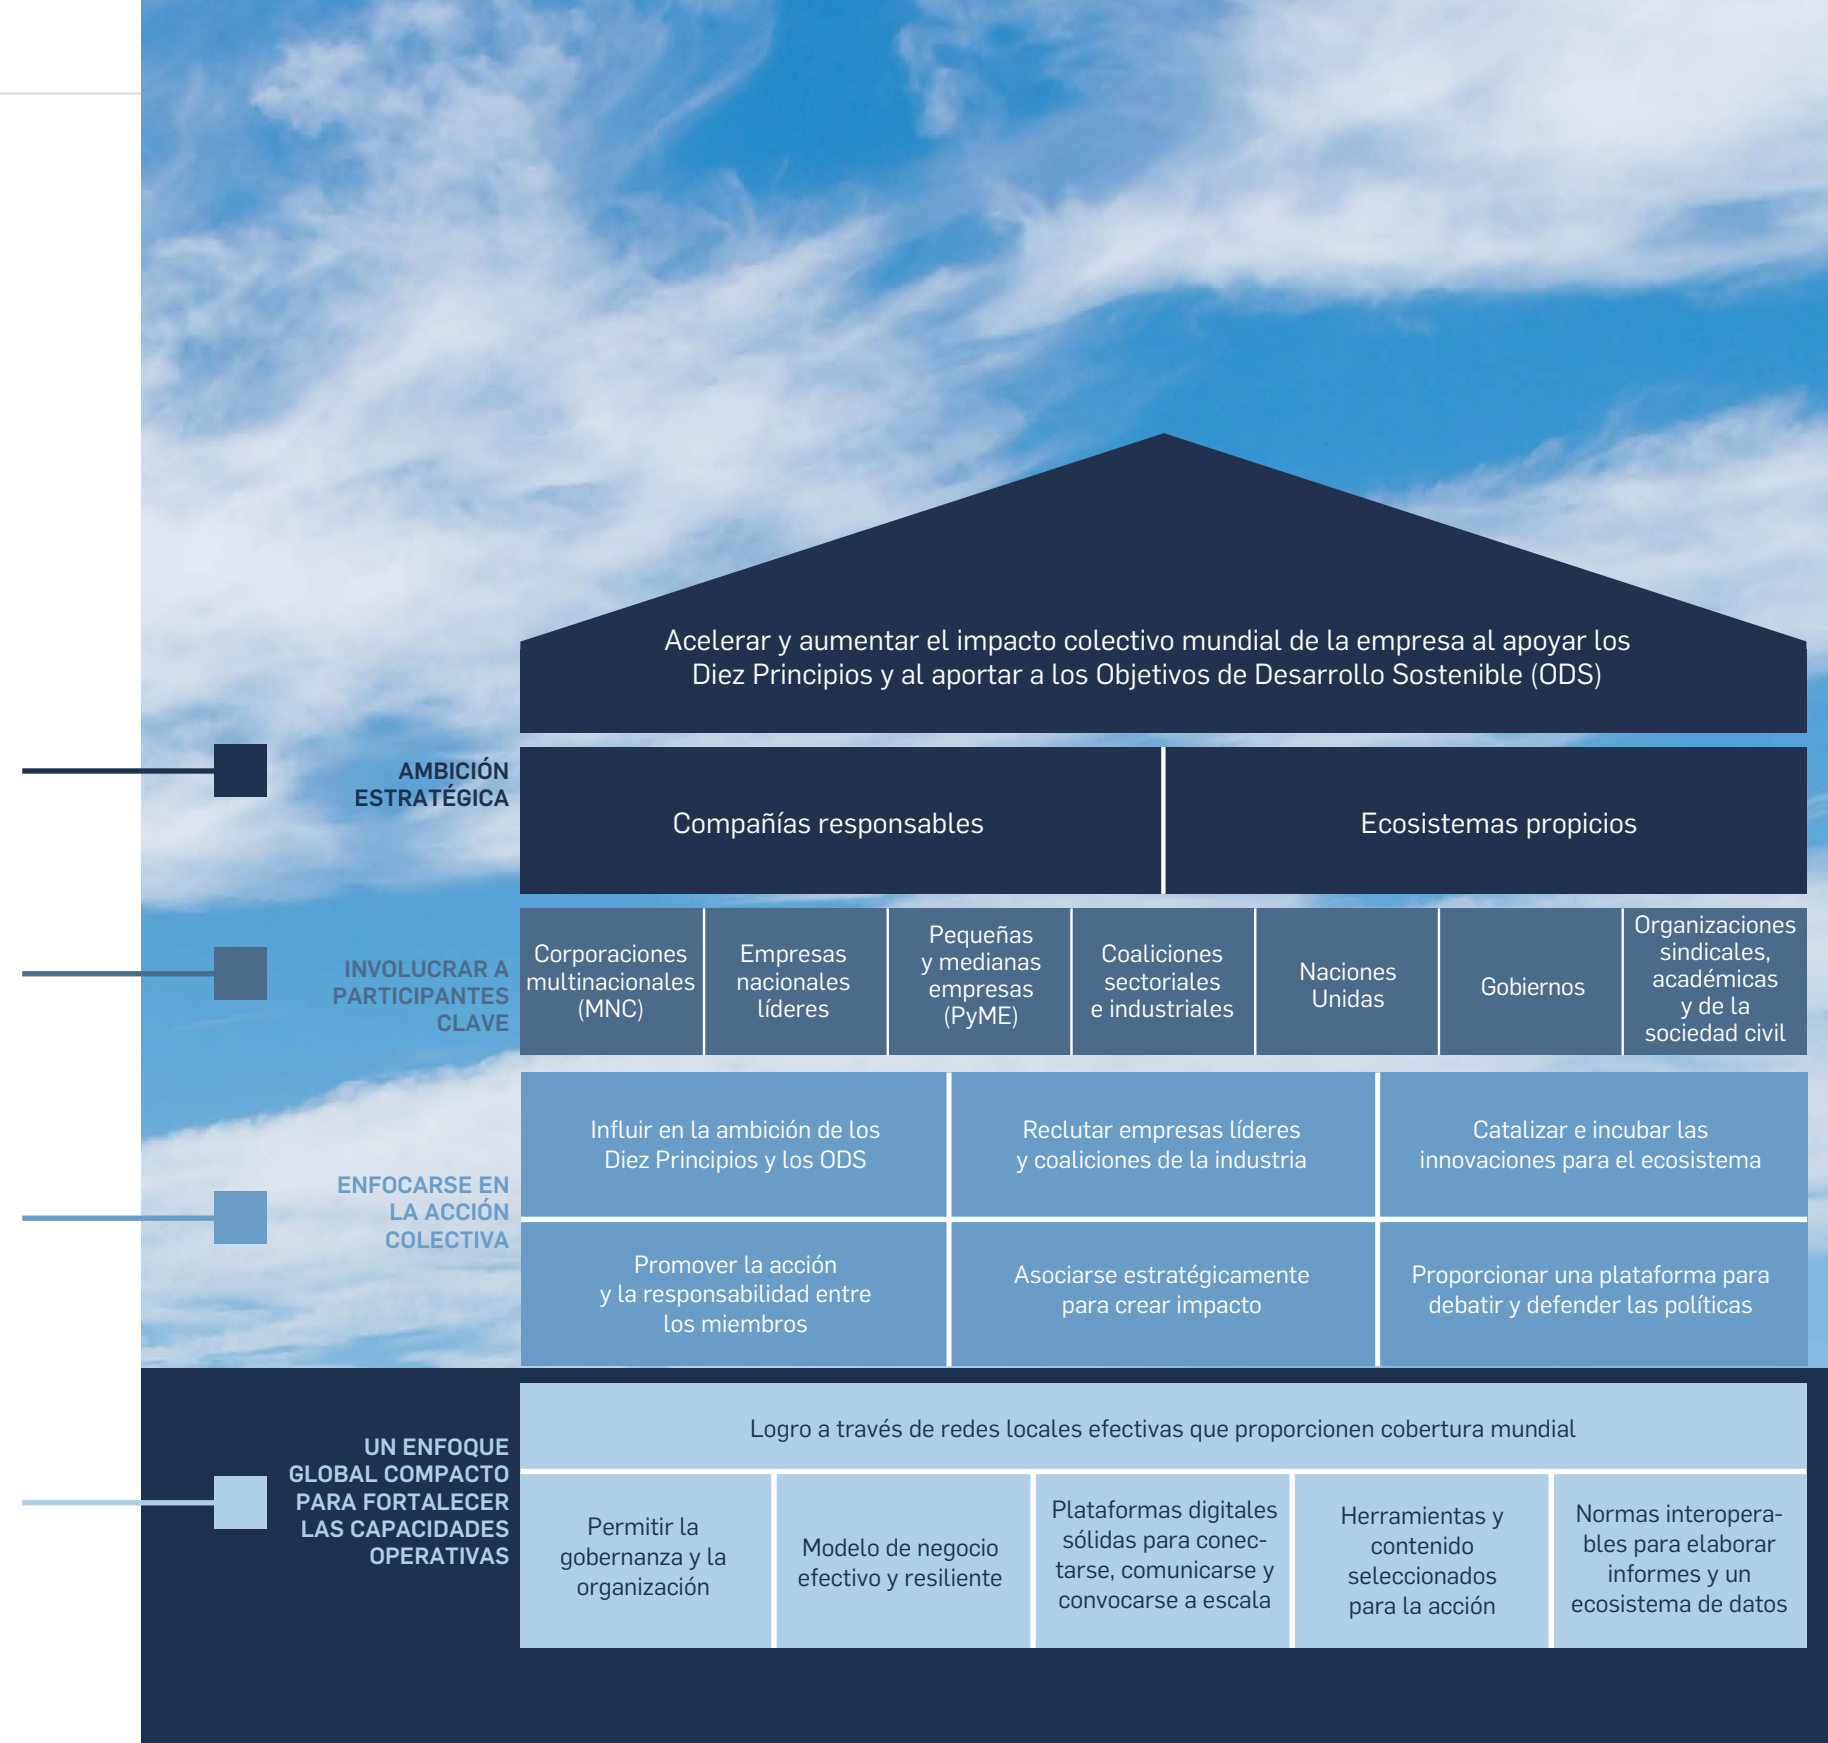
Acelerar y aumentar el impacto colectivo mundial de la empresa al apoyar los Diez Principios y al aportar a los Objetivos de Desarrollo Sostenible (ODS)

AMBICIÓN ESTRATÉGICA

| Compañías responsables | Ecosistemas propicios |
|---|---|

INVOLUCRAR A PARTICIPANTES CLAVE

| Corporaciones multinacionales (MNC) | Empresas nacionales líderes | Pequeñas y medianas empresas (PyME) | Coaliciones sectoriales e industriales | Naciones Unidas | Gobiernos | Organizaciones sindicales, académicas y de la sociedad civil |
|---|---|---|---|---|---|---|

ENFOCARSE EN LA ACCIÓN COLECTIVA

| Influir en la ambición de los Diez Principios y los ODS | Reclutar empresas líderes y coaliciones de la industria | Catalizar e incubar las innovaciones para el ecosistema |
|---|---|---|
| Promover la acción y la responsabilidad entre los miembros | Asociarse estratégicamente para crear impacto | Proporcionar una plataforma para debatir y defender las políticas |

UN ENFOQUE GLOBAL COMPACTO PARA FORTALECER LAS CAPACIDADES OPERATIVAS

Logro a través de redes locales efectivas que proporcionen cobertura mundial

| Permitir la gobernanza y la organización | Modelo de negocio efectivo y resiliente | Plataformas digitales sólidas para conectarse, comunicarse y convocarse a escala | Herramientas y contenido seleccionados para la acción | Normas interoperables para elaborar informes y un ecosistema de datos |
|---|---|---|---|---|